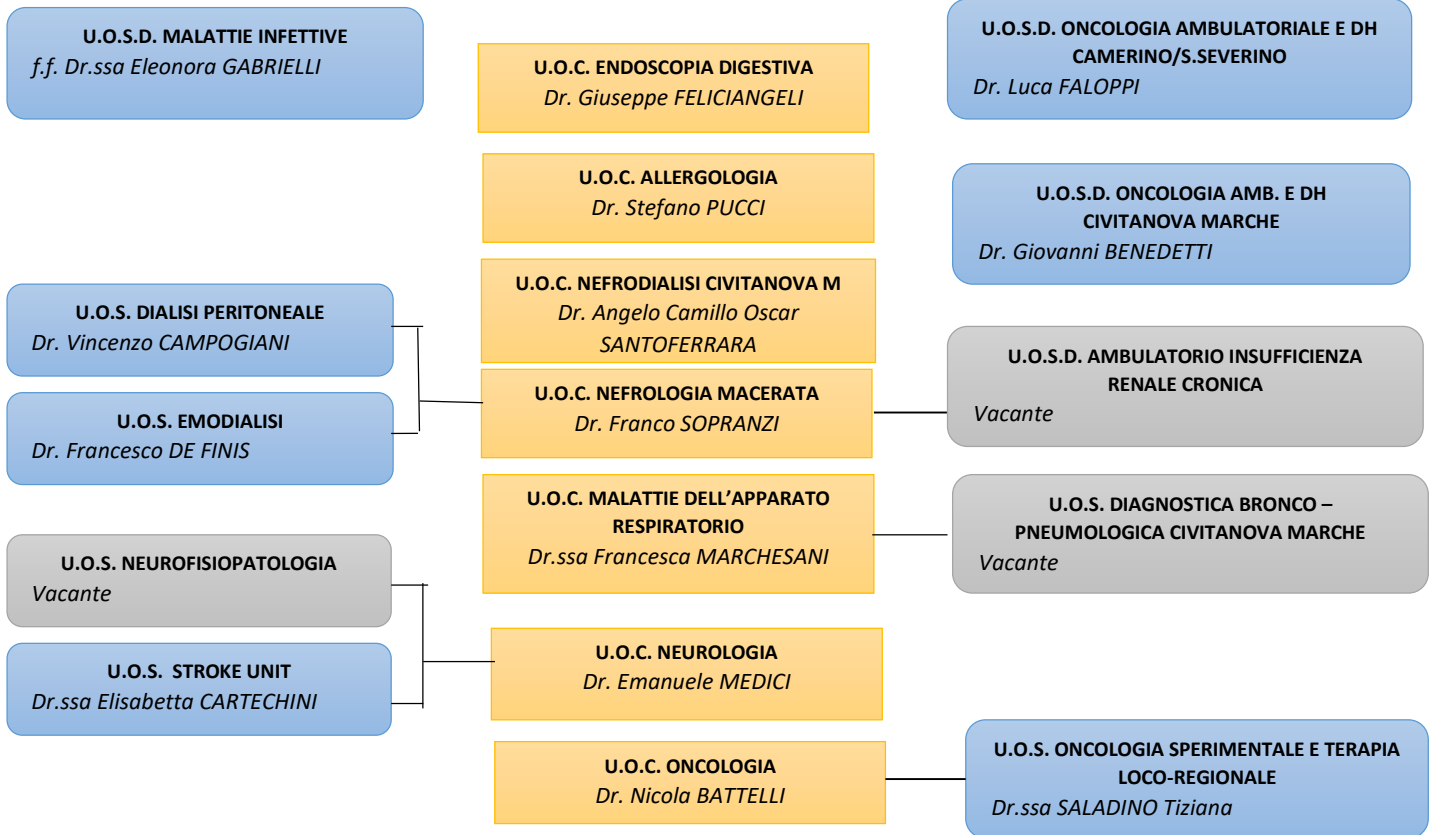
U.O.S.D. MALATTIE INFETTIVE
f.f. Dr.ssa Eleonora GABRIELLI

U.O.C. ENDOSCOPIA DIGESTIVA
Dr. Giuseppe FELICIANGELI

U.O.S.D. ONCOLOGIA AMBULATORIALE E DH CAMERINO/S.SEVERINO
Dr. Luca FALOPPI

U.O.C. ALLERGOLOGIA
Dr. Stefano PUCCI

U.O.S.D. ONCOLOGIA AMB. E DH CIVITANOVA MARCHE
Dr. Giovanni BENEDETTI

U.O.S. DIALISI PERITONEALE
Dr. Vincenzo CAMPOGIANI

U.O.C. NEFRODIALISI CIVITANOVA M
Dr. Angelo Camillo Oscar SANTOFERRARA

U.O.C. NEFROLOGIA MACERATA
Dr. Franco SOPRANZI

U.O.S.D. AMBULATORIO INSUFFICIENZA RENALE CRONICA
Vacante

U.O.S. EMODIALISI
Dr. Francesco DE FINIS

U.O.C. MALATTIE DELL'APPARATO RESPIRATORIO
Dr.ssa Francesca MARCHESANI

U.O.S. DIAGNOSTICA BRONCO – PNEUMOLOGICA CIVITANOVA MARCHE
Vacante

U.O.S. NEUROFISIOPATOLOGIA
Vacante

U.O.S. STROKE UNIT
Dr.ssa Elisabetta CARTECHINI

U.O.C. NEUROLOGIA
Dr. Emanuele MEDICI

U.O.C. ONCOLOGIA
Dr. Nicola BATTELLI

U.O.S. ONCOLOGIA SPERIMENTALE E TERAPIA LOCO-REGIONALE
Dr.ssa SALADINO Tiziana